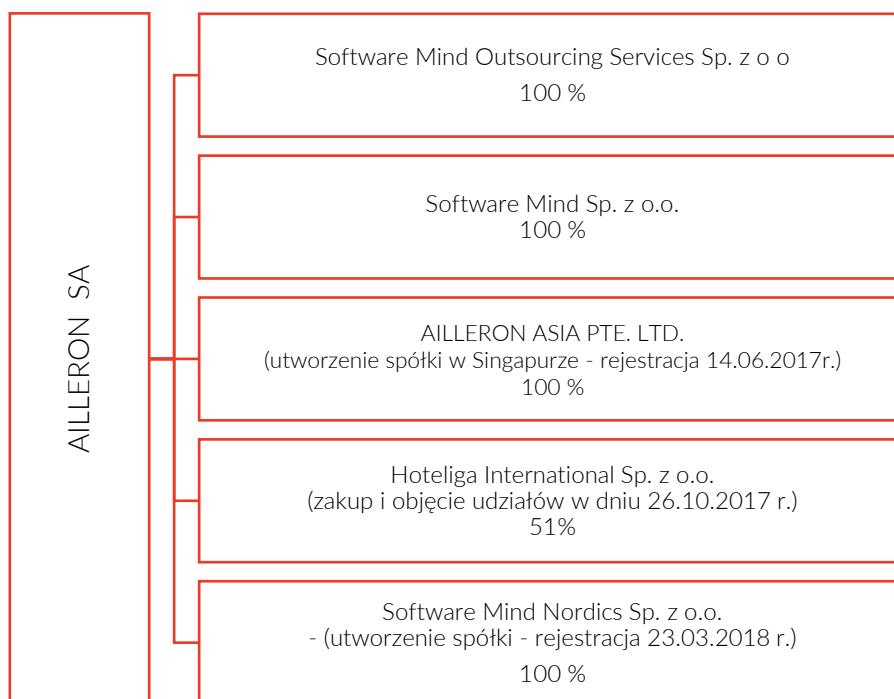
AILLERON SA

Software Mind Outsourcing Services Sp. z o o
100 %

Software Mind Sp. z o.o.
100 %

AILLERON ASIA PTE. LTD.
(utworzenie spółki w Singapurze - rejestracja 14.06.2017r.)
100 %

Hoteliga International Sp. z o.o.
(zakup i objęcie udziałów w dniu 26.10.2017 r.)
51%

Software Mind Nordics Sp. z o.o.
- (utworzenie spółki - rejestracja 23.03.2018 r.)
100 %